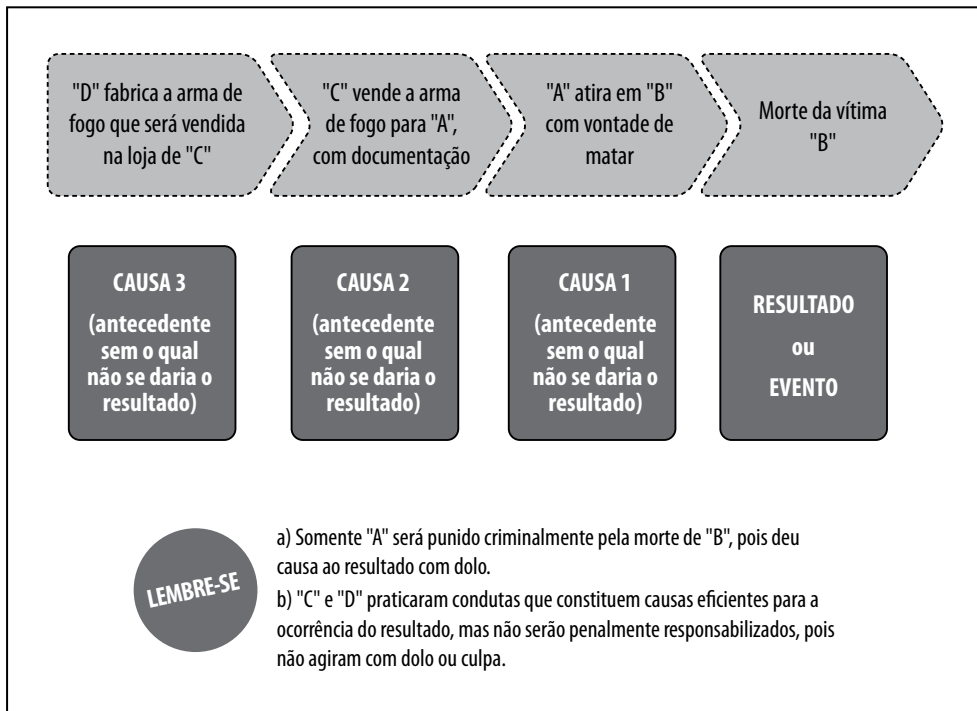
"D" fabrica a arma de fogo que será vendida na loja de "C"

"C" vende a arma de fogo para "A", com documentação

"A" atira em "B" com vontade de matar

Morte da vítima "B"

CAUSA 3
(antecedente sem o qual não se daria o resultado)

CAUSA 2
(antecedente sem o qual não se daria o resultado)

CAUSA 1
(antecedente sem o qual não se daria o resultado)

RESULTADO
ou
EVENTO

LEMBRE-SE

a) Somente "A" será punido criminalmente pela morte de "B", pois deu causa ao resultado com dolo.

b) "C" e "D" praticaram condutas que constituem causas eficientes para a ocorrência do resultado, mas não serão penalmente responsabilizados, pois não agiram com dolo ou culpa.